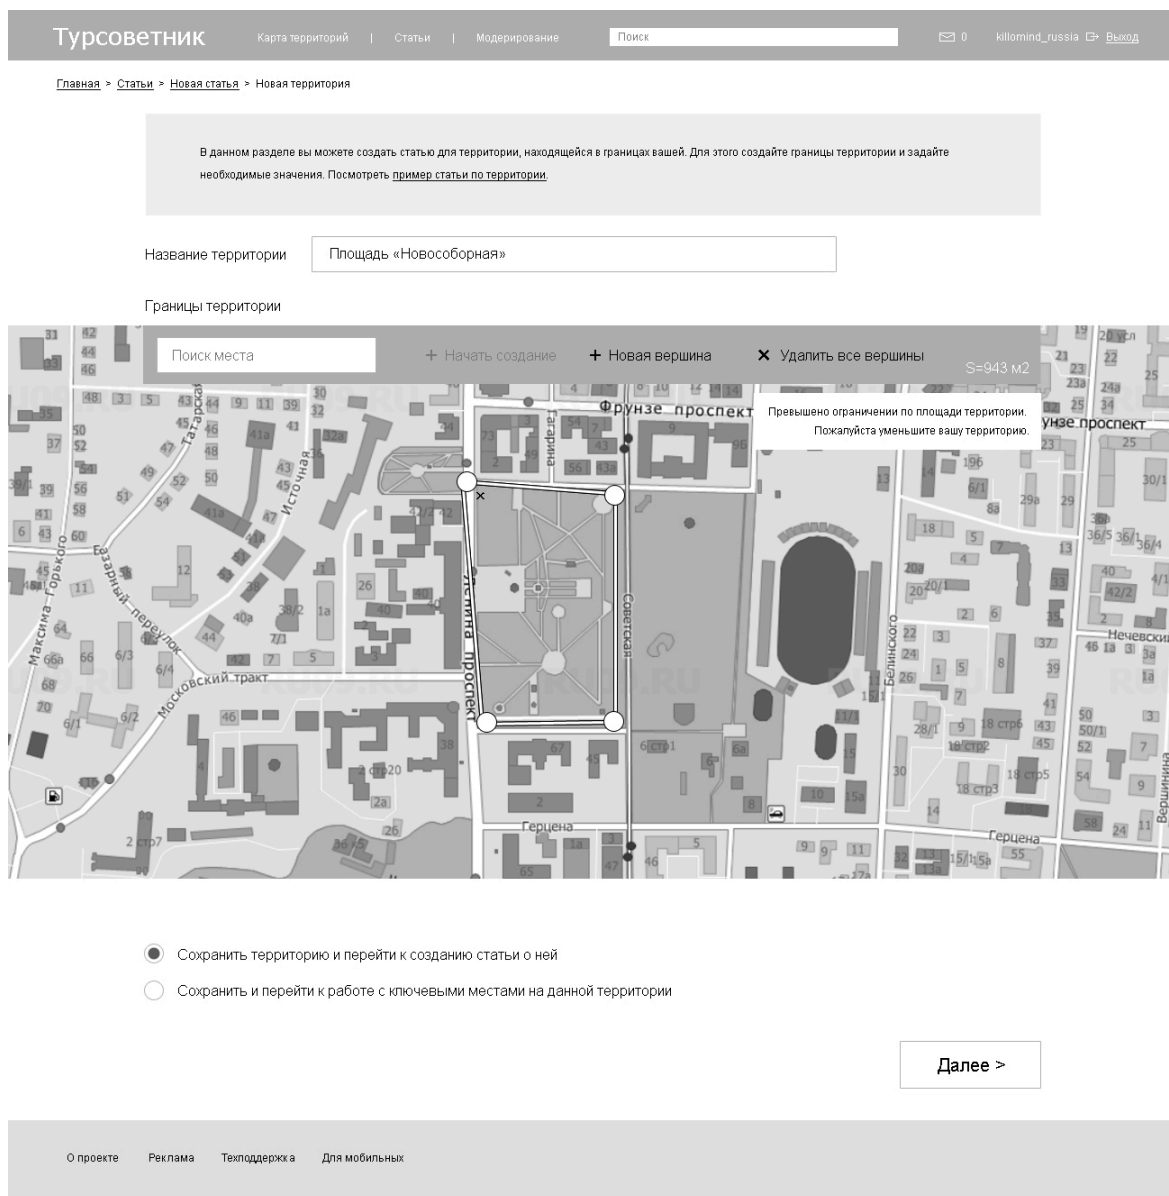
Турсоветник Карта территорий | Статьи | Модерирование Поиск 0 killomind_russia Выход

Главная > Статьи > Новая статья > Новая территория

В данном разделе вы можете создать статью для территории, находящейся в границах вашей. Для этого создайте границы территории и задайте необходимые значения. Посмотреть пример статьи по территории.

Название территории Площадь «Новособорная»

Границы территории

Поиск места + Начать создание + Новая вершина ✕ Удалить все вершины S=943 м2

Превышено ограничении по площади территории. Пожалуйста уменьшите вашу территорию.

Фрунзе проспект Гагарина Ленина проспект Советская Источная Татарская Базарный переулок Максима Горького Московский тракт Белинского Герцена Нечевский Вершинина Фрунзе проспект

Сохранить территорию и перейти к созданию статьи о ней

Сохранить и перейти к работе с ключевыми местами на данной территории

Далее >

О проекте Реклама Техподдержка Для мобильных